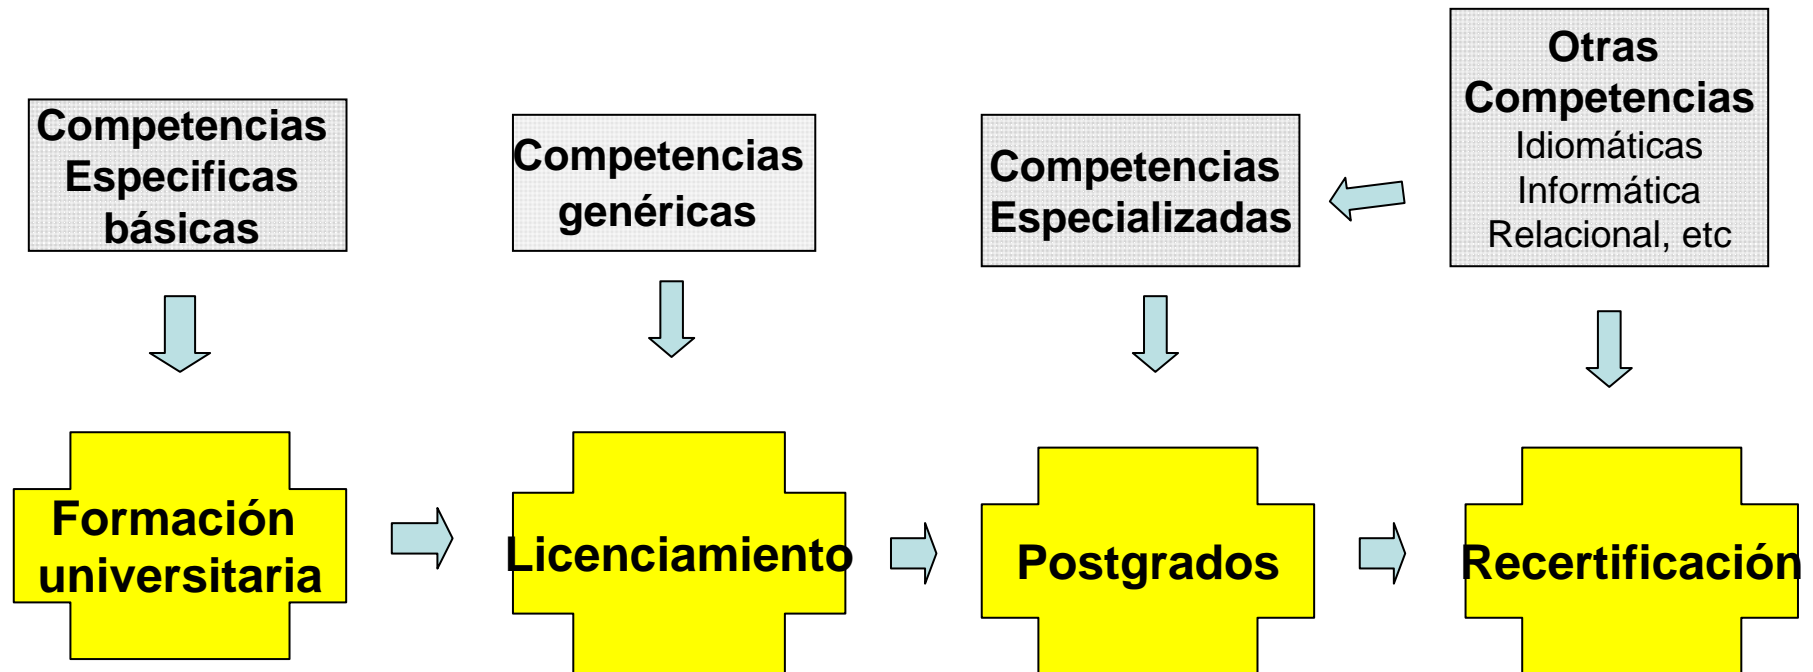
Competencias Especificas básicas

Competencias genéricas

Competencias Especializadas

Otras Competencias
Idiomáticas
Informática
Relacional, etc

Formación universitaria

Licenciamiento

Postgrados

Recertificación